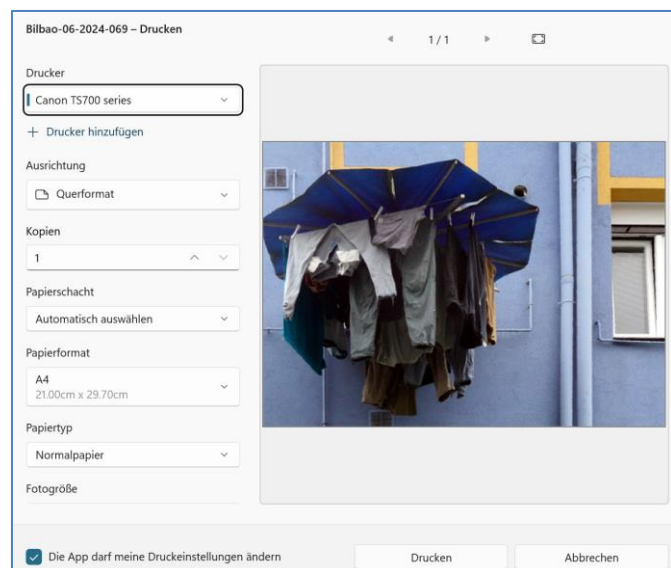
Bilbao-06-2024-069 – Drucken

1/1

Drucker

Canon TS700 series

+ Drucker hinzufügen

Ausrichtung

Querformat

Kopien

1

Papierschacht

Automatisch auswählen

Papierformat

A4
21.00cm x 29.70cm

Papiertyp

Normalpapier

Fotogröße

Die App darf meine Druckeinstellungen ändern

Drucken

Abbrechen